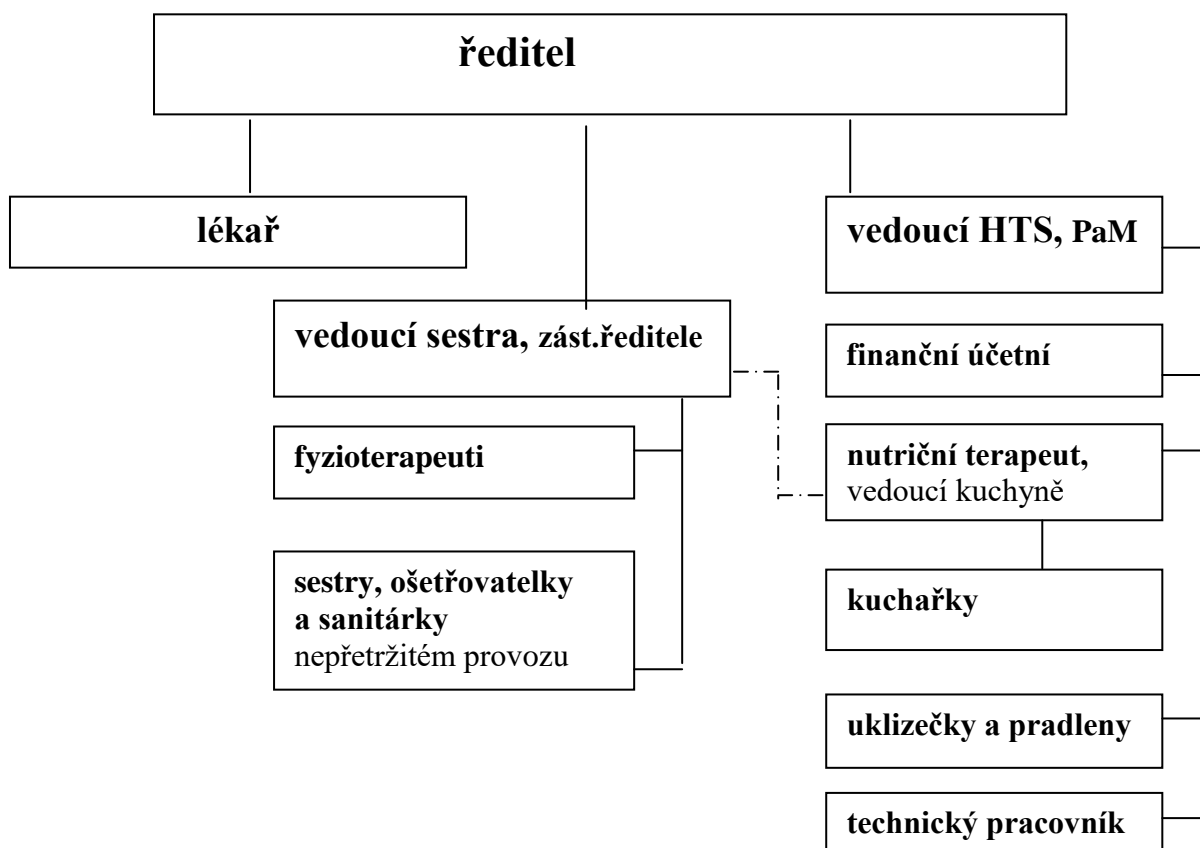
ředitel

lékař

vedoucí sestra, zást.ředitele

fyzioterapeuti

sestry, ošetřovatelky a sanitárky nepřetržitém provozu

vedoucí HTS, PaM

finanční účetní

nutriční terapeut, vedoucí kuchyně

kuchařky

uklizečky a pradleny

technický pracovník